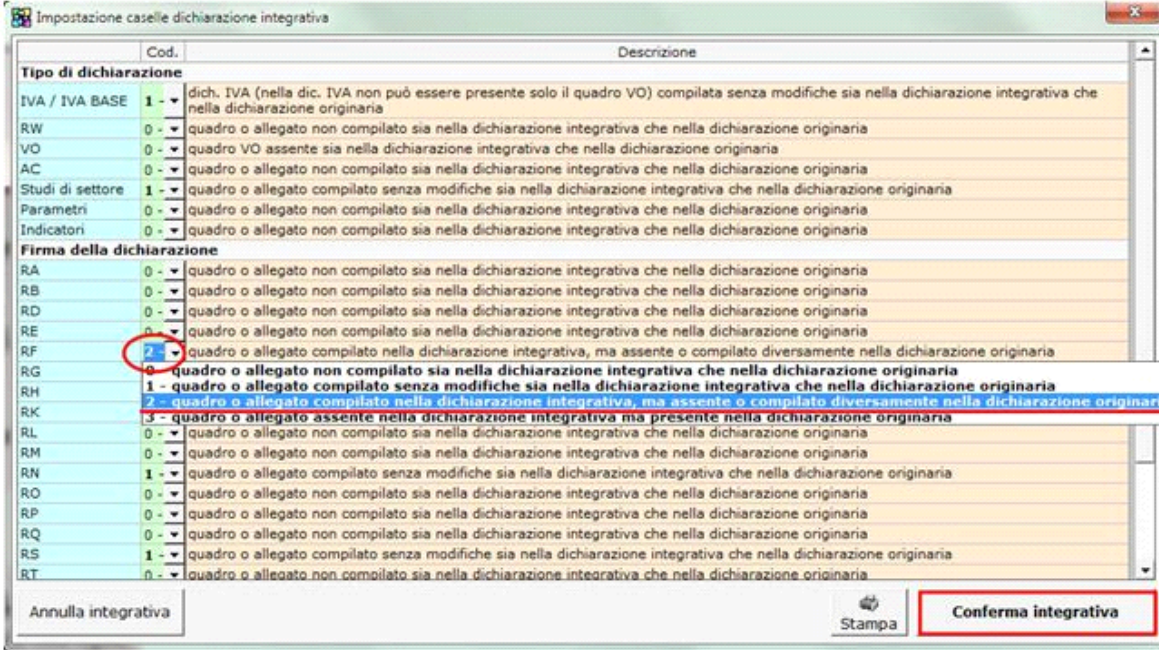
Impostazione caselle dichiarazione integrativa

| | Cod. | Descrizione |
|---|---|---|
| **Tipo di dichiarazione** | | |
| IVA / IVA BASE | 1 - | dich. IVA (nella dic. IVA non può essere presente solo il quadro VO) compilata senza modifiche sia nella dichiarazione integrativa che nella dichiarazione originaria |
| RW | 0 - | quadro o allegato non compilato sia nella dichiarazione integrativa che nella dichiarazione originaria |
| VO | 0 - | quadro VO assente sia nella dichiarazione integrativa che nella dichiarazione originaria |
| AC | 0 - | quadro o allegato non compilato sia nella dichiarazione integrativa che nella dichiarazione originaria |
| Studi di settore | 1 - | quadro o allegato compilato senza modifiche sia nella dichiarazione integrativa che nella dichiarazione originaria |
| Parametri | 0 - | quadro o allegato non compilato sia nella dichiarazione integrativa che nella dichiarazione originaria |
| Indicatori | 0 - | quadro o allegato non compilato sia nella dichiarazione integrativa che nella dichiarazione originaria |
| **Firma della dichiarazione** | | |
| RA | 0 - | quadro o allegato non compilato sia nella dichiarazione integrativa che nella dichiarazione originaria |
| RB | 0 - | quadro o allegato non compilato sia nella dichiarazione integrativa che nella dichiarazione originaria |
| RD | 0 - | quadro o allegato non compilato sia nella dichiarazione integrativa che nella dichiarazione originaria |
| RE | 0 - | quadro o allegato non compilato sia nella dichiarazione integrativa che nella dichiarazione originaria |
| RF | 2 - | quadro o allegato compilato nella dichiarazione integrativa, ma assente o compilato diversamente nella dichiarazione originaria |
| RG | | 0 - quadro o allegato non compilato sia nella dichiarazione integrativa che nella dichiarazione originaria |
| RH | | 1 - quadro o allegato compilato senza modifiche sia nella dichiarazione integrativa che nella dichiarazione originaria |
| | | 2 - quadro o allegato compilato nella dichiarazione integrativa, ma assente o compilato diversamente nella dichiarazione origina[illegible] |
| RK | | 3 - quadro o allegato assente nella dichiarazione integrativa ma presente nella dichiarazione originaria |
| RL | 0 - | quadro o allegato non compilato sia nella dichiarazione integrativa che nella dichiarazione originaria |
| RM | 0 - | quadro o allegato non compilato sia nella dichiarazione integrativa che nella dichiarazione originaria |
| RN | 1 - | quadro o allegato compilato senza modifiche sia nella dichiarazione integrativa che nella dichiarazione originaria |
| RO | 0 - | quadro o allegato non compilato sia nella dichiarazione integrativa che nella dichiarazione originaria |
| RP | 0 - | quadro o allegato non compilato sia nella dichiarazione integrativa che nella dichiarazione originaria |
| RQ | 0 - | quadro o allegato non compilato sia nella dichiarazione integrativa che nella dichiarazione originaria |
| RS | 1 - | quadro o allegato compilato senza modifiche sia nella dichiarazione integrativa che nella dichiarazione originaria |
| RT | 0 - | quadro o allegato non compilato sia nella dichiarazione integrativa che nella dichiarazione originaria |

Annulla integrativa

Stampa

Conferma integrativa